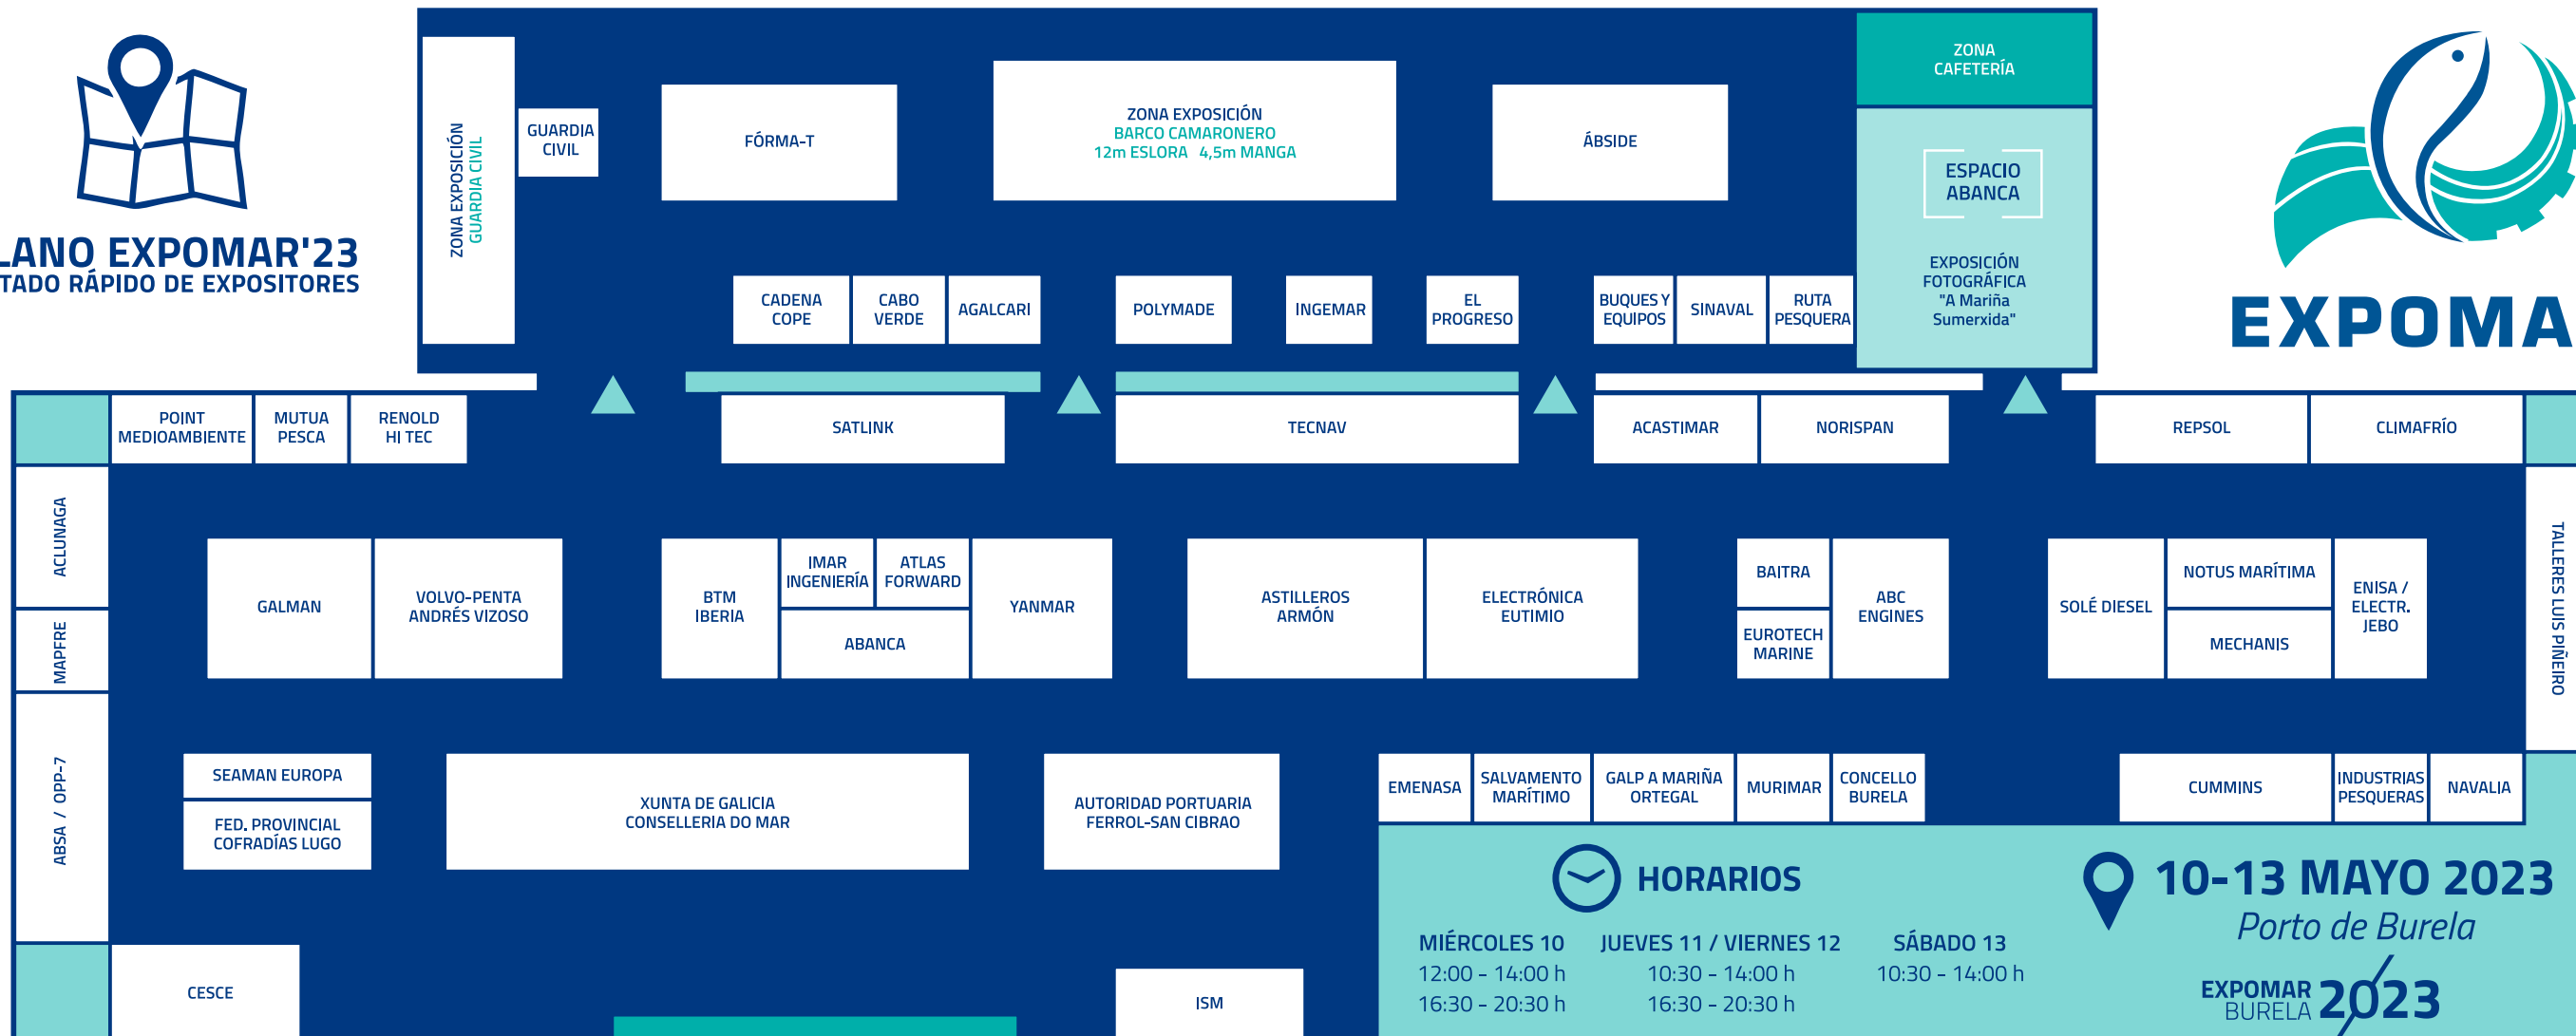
LANO EXPOMAR'23
TADO RÁPIDO DE EXPOSITORES

ZONA EXPOSICIÓN GUARDIA CIVIL

GUARDIA CIVIL

FÓRMA-T

ZONA EXPOSICIÓN
BARCO CAMARONERO
12m ESLORA 4,5m MANGA

ÁBSIDE

ZONA CAFETERÍA

ESPACIO ABANCA

EXPOSICIÓN FOTOGRÁFICA "A Mariña Sumerxida"

EXPOMA

CADENA COPE

CABO VERDE

AGALCARI

POLYMADE

INGEMAR

EL PROGRESO

BUQUES Y EQUIPOS

SINAVAL

RUTA PESQUERA

POINT MEDIOAMBIENTE

MUTUA PESCA

RENOLD HI TEC

SATLINK

TECNAV

ACASTIMAR

NORISPAN

REPSOL

CLIMAFRÍO

ACLUNAGA

MAPFRE

ABSA / OPP-7

TALLERES LUIS PIÑEIRO

GALMAN

VOLVO-PENTA ANDRÉS VIZOSO

BTM IBERIA

IMAR INGENIERÍA

ATLAS FORWARD

ABANCA

YANMAR

ASTILLEROS ARMÓN

ELECTRÓNICA EUTIMIO

BAITRA

EUROTECH MARINE

ABC ENGINES

SOLÉ DIESEL

NOTUS MARÍTIMA

MECHANIS

ENISA / ELECTR. JEBO

SEAMAN EUROPA

FED. PROVINCIAL COFRADÍAS LUGO

XUNTA DE GALICIA CONSELLERIA DO MAR

AUTORIDAD PORTUARIA FERROL-SAN CIBRAO

EMENASA

SALVAMENTO MARÍTIMO

GALP A MARIÑA ORTEGAL

MURIMAR

CONCELLO BURELA

CUMMINS

INDUSTRIAS PESQUERAS

NAVALIA

HORARIOS

MIÉRCOLES 10
12:00 - 14:00 h
16:30 - 20:30 h

JUEVES 11 / VIERNES 12
10:30 - 14:00 h
16:30 - 20:30 h

SÁBADO 13
10:30 - 14:00 h

10-13 MAYO 2023
Porto de Burela

EXPOMAR BURELA 2023

CESCE

ISM